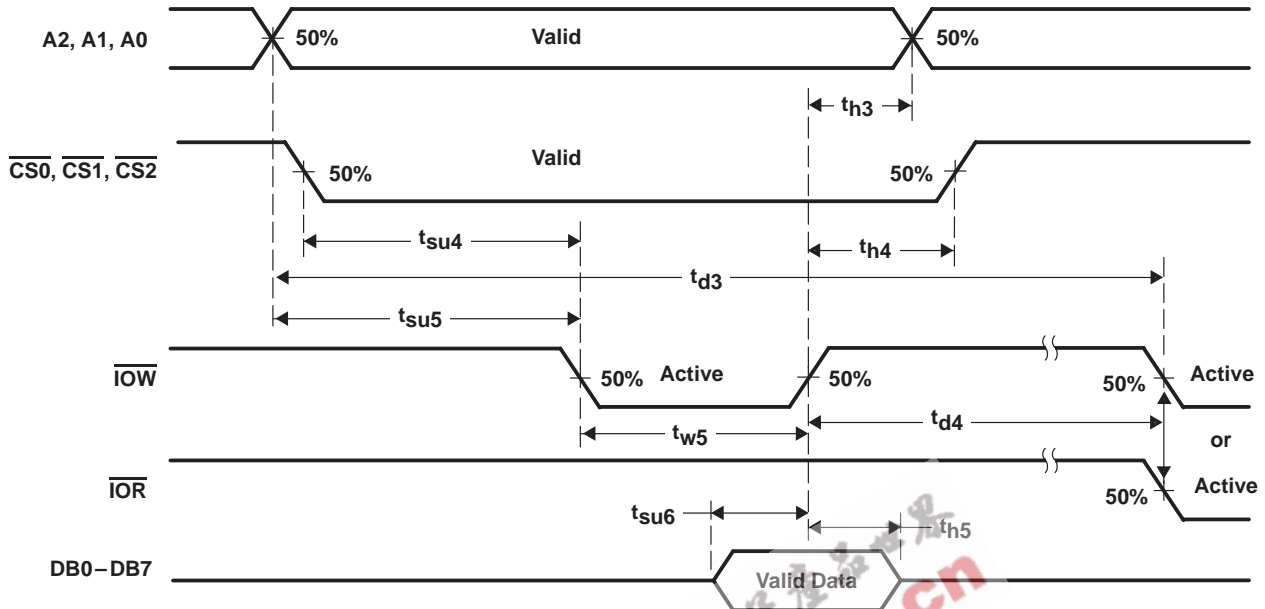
A2, A1, A0

50%

Valid

50%

$t_{h3}$

$\overline{CS0}$, $\overline{CS1}$, $\overline{CS2}$

Valid

50%

50%

$t_{su4}$

$t_{h4}$

$t_{d3}$

$t_{su5}$

$\overline{IOW}$

50%

Active

50%

50%

Active

$t_{w5}$

$t_{d4}$

or

$\overline{IOR}$

50%

Active

$t_{su6}$

$t_{h5}$

DB0 − DB7

Valid Data

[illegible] cn